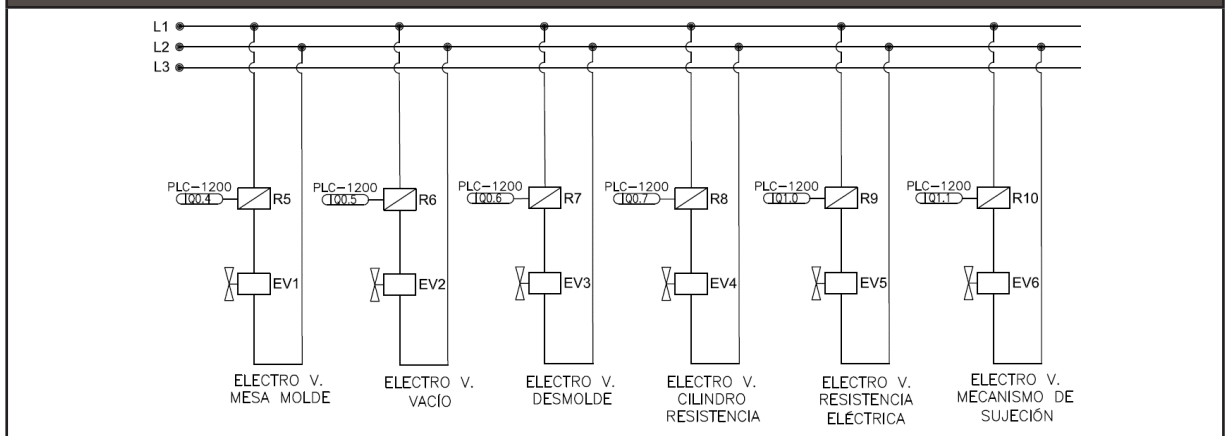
L1
L2
L3

PLC–1200
IQ0.4
R5
EV1
ELECTRO V.
MESA MOLDE

PLC–1200
IQ0.5
R6
EV2
ELECTRO V.
VACÍO

PLC–1200
IQ0.6
R7
EV3
ELECTRO V.
DESMOLDE

PLC–1200
IQ0.7
R8
EV4
ELECTRO V.
CILINDRO
RESISTENCIA

PLC–1200
IQ1.0
R9
EV5
ELECTRO V.
RESISTENCIA
ELÉCTRICA

PLC–1200
IQ1.1
R10
EV6
ELECTRO V.
MECANISMO DE
SUJECIÓN